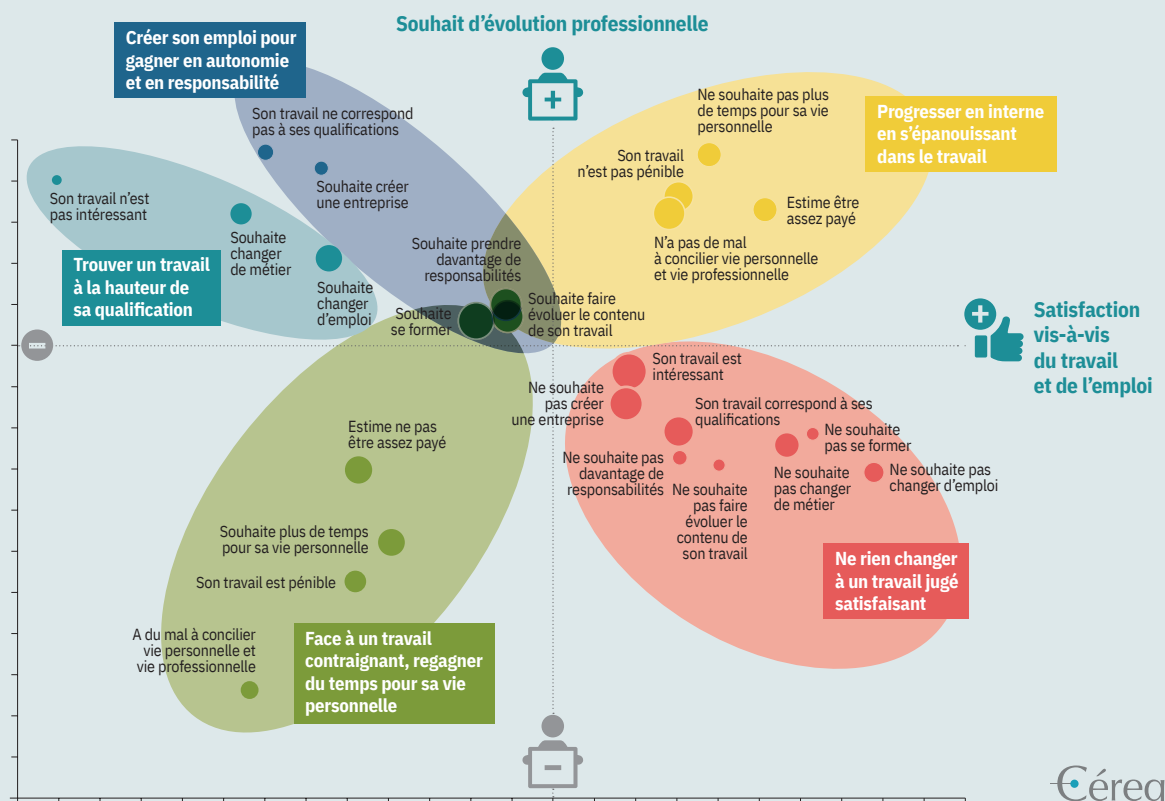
Souhait d'évolution professionnelle

Créer son emploi pour gagner en autonomie et en responsabilité

Son travail ne correspond pas à ses qualifications

Souhaite créer une entreprise

Son travail n'est pas intéressant

Souhaite changer de métier

Souhaite changer d'emploi

Trouver un travail à la hauteur de sa qualification

Souhaite prendre davantage de responsabilités

Souhaite se former

Souhaite faire évoluer le contenu de son travail

Ne souhaite pas plus de temps pour sa vie personnelle

Progresser en interne en s'épanouissant dans le travail

Son travail n'est pas pénible

Estime être assez payé

N'a pas de mal à concilier vie personnelle et vie professionnelle

Satisfaction vis-à-vis du travail et de l'emploi

Son travail est intéressant

Ne souhaite pas créer une entreprise

Son travail correspond à ses qualifications

Ne souhaite pas se former

Ne souhaite pas davantage de responsabilités

Ne souhaite pas faire évoluer le contenu de son travail

Ne souhaite pas changer de métier

Ne souhaite pas changer d'emploi

Ne rien changer à un travail jugé satisfaisant

Estime ne pas être assez payé

Souhaite plus de temps pour sa vie personnelle

Son travail est pénible

A du mal à concilier vie personnelle et vie professionnelle

Face à un travail contraignant, regagner du temps pour sa vie personnelle

Céreq